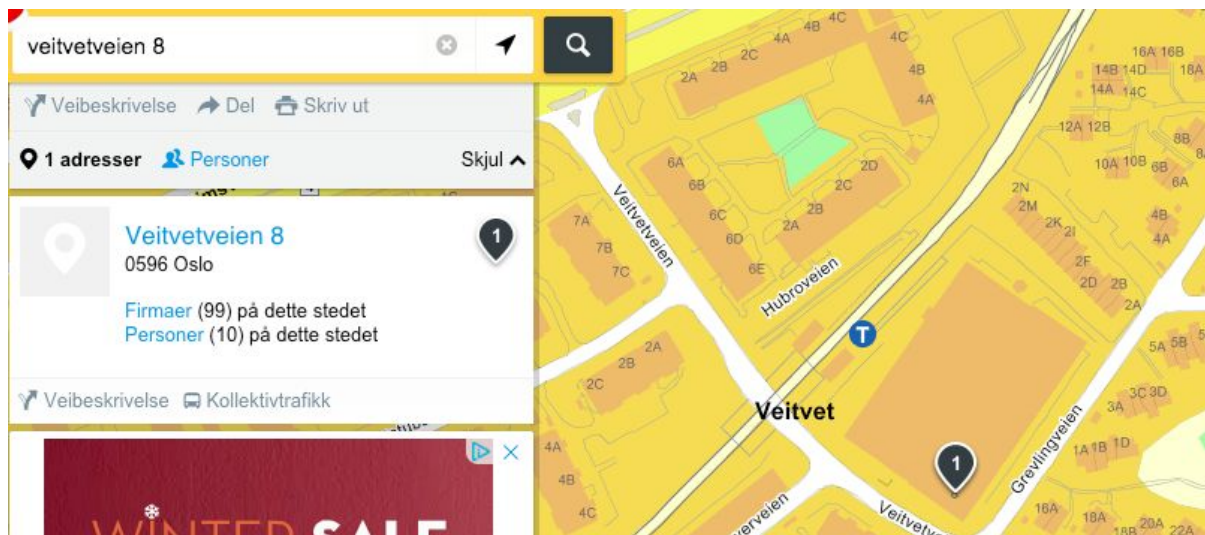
veitvetveien 8

Veibeskrivelse Del Skriv ut

1 adresser Personer Skjul

Veitvetveien 8
0596 Oslo

Firmaer (99) på dette stedet
Personer (10) på dette stedet

1

Veibeskrivelse Kollektivtrafikk

WINTER SALE

4C 4B 4A 2A 2B 2C 4C 4B 4A 16A 16B 14B 14D 18A 14A 14C 12A 12B 8B 10A 10B 6B 6A 6A 6B 6C 6D 6E 2D 2C 2B 2A Veitvetveien Hubroveien 7A 7B 7C 2N 2M 2K 2I 2F 2D 2B 2A 4B 4A 5A 5B 2A 2B 2C T Veitvet 3C 3D 3A 1A 1B 1D Grevlingveien 4A 4B 4C 1 Veitvetv 16A 18A 18B 20A 22A